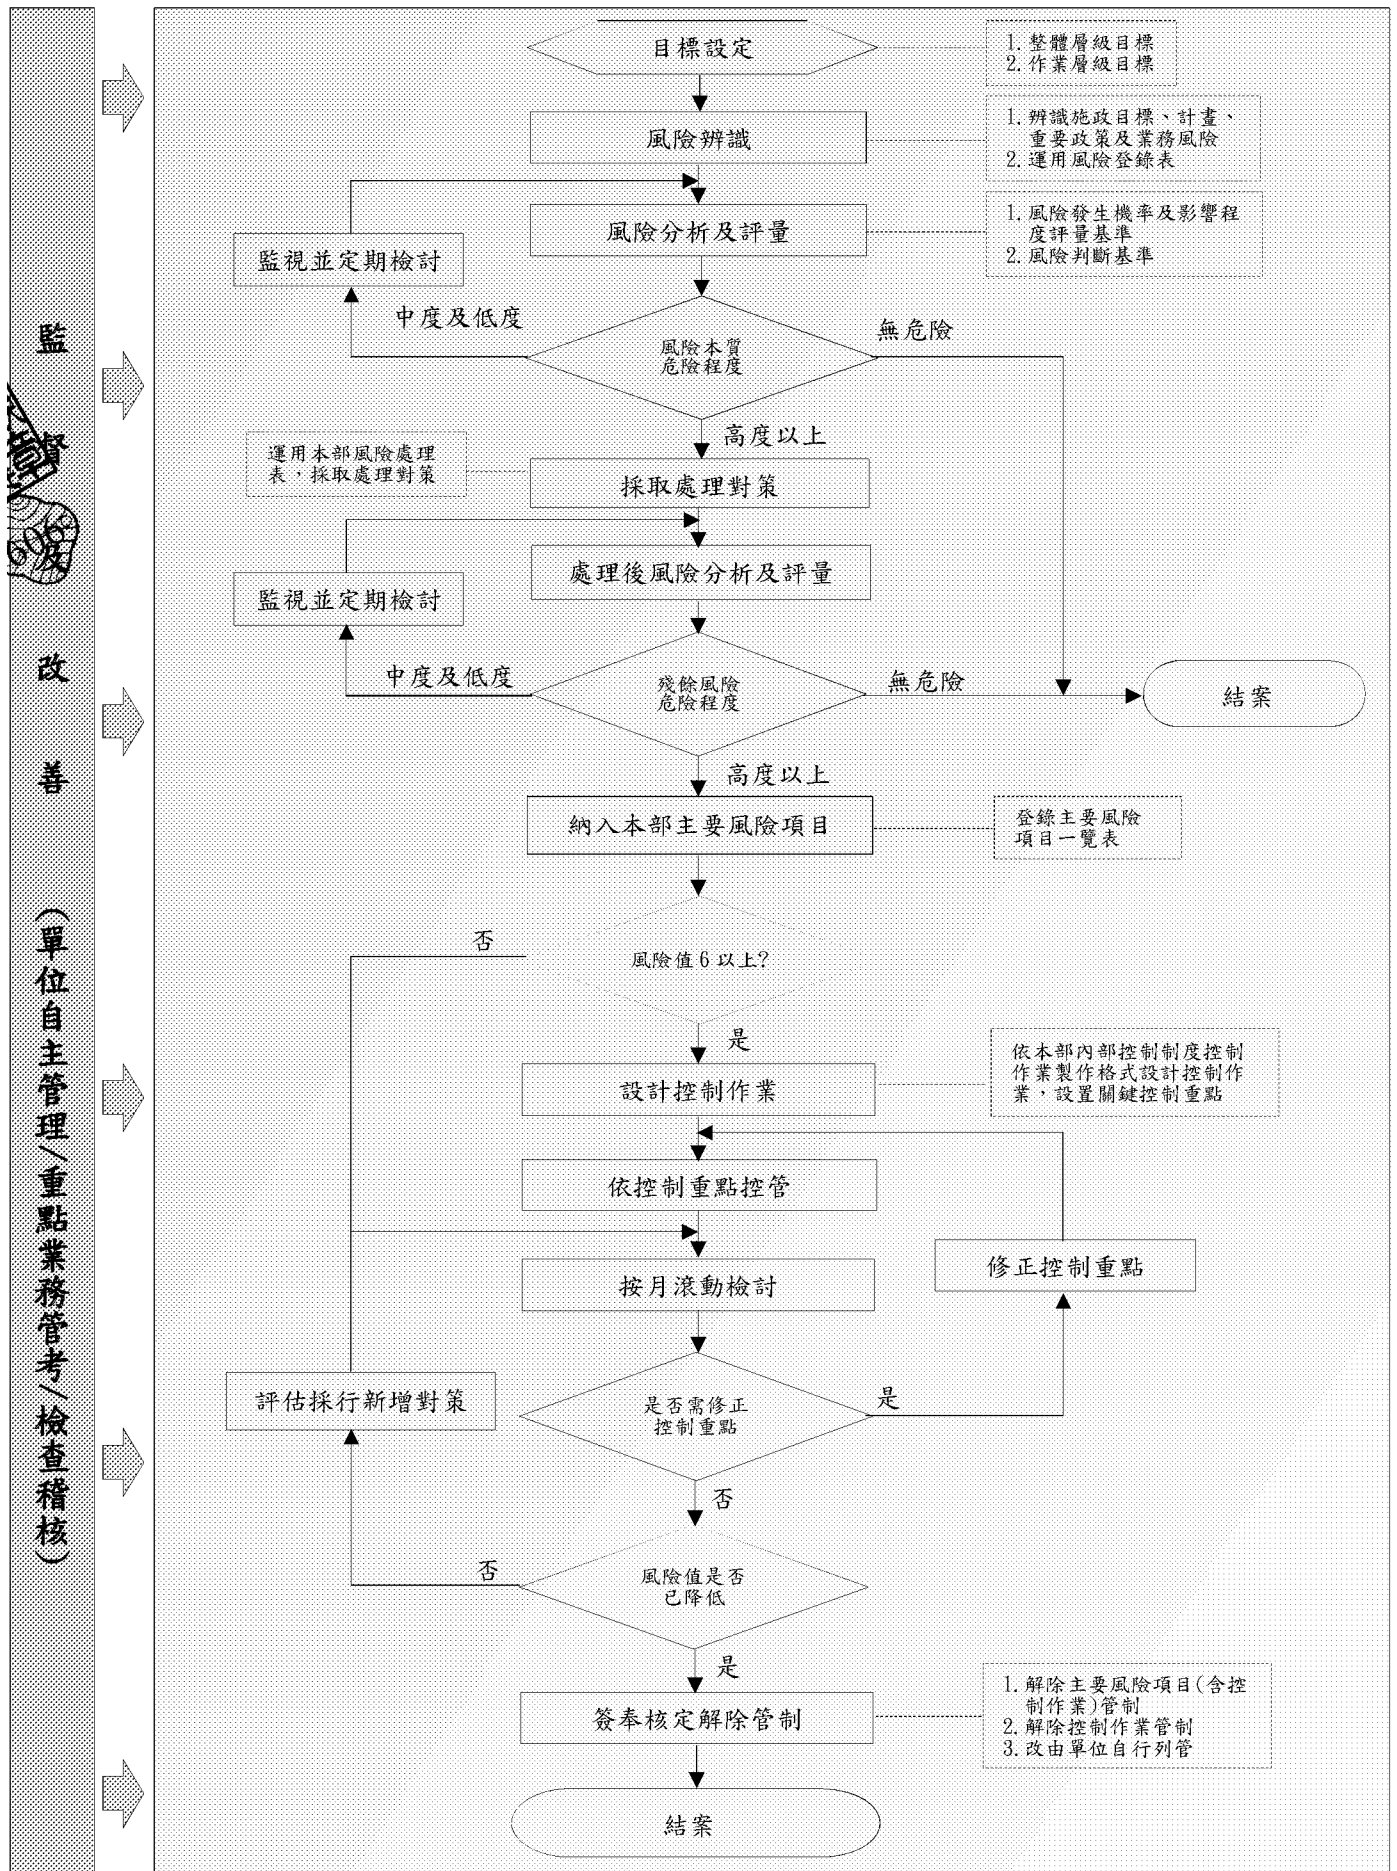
監
督
及
改
善
(單位自主管理/重點業務管考/檢查稽核)

目標設定

1. 整體層級目標
2. 作業層級目標

風險辨識

1. 辨識施政目標、計畫、重要政策及業務風險
2. 運用風險登錄表

風險分析及評量

1. 風險發生機率及影響程度評量基準
2. 風險判斷基準

監視並定期檢討

中度及低度

風險本質
危險程度

無危險

高度以上

運用本部風險處理表，採取處理對策

採取處理對策

處理後風險分析及評量

監視並定期檢討

中度及低度

殘餘風險
危險程度

無危險

結案

高度以上

納入本部主要風險項目

登錄主要風險項目一覽表

否

風險值 6 以上?

是

設計控制作業

依本部內部控制制度控制作業製作格式設計控制作業，設置關鍵控制重點

依控制重點控管

修正控制重點

按月滾動檢討

評估採行新增對策

是否需修正
控制重點

是

否

否

風險值是否
已降低

是

簽奉核定解除管制

1. 解除主要風險項目(含控制作業)管制
2. 解除控制作業管制
3. 改由單位自行列管

結案